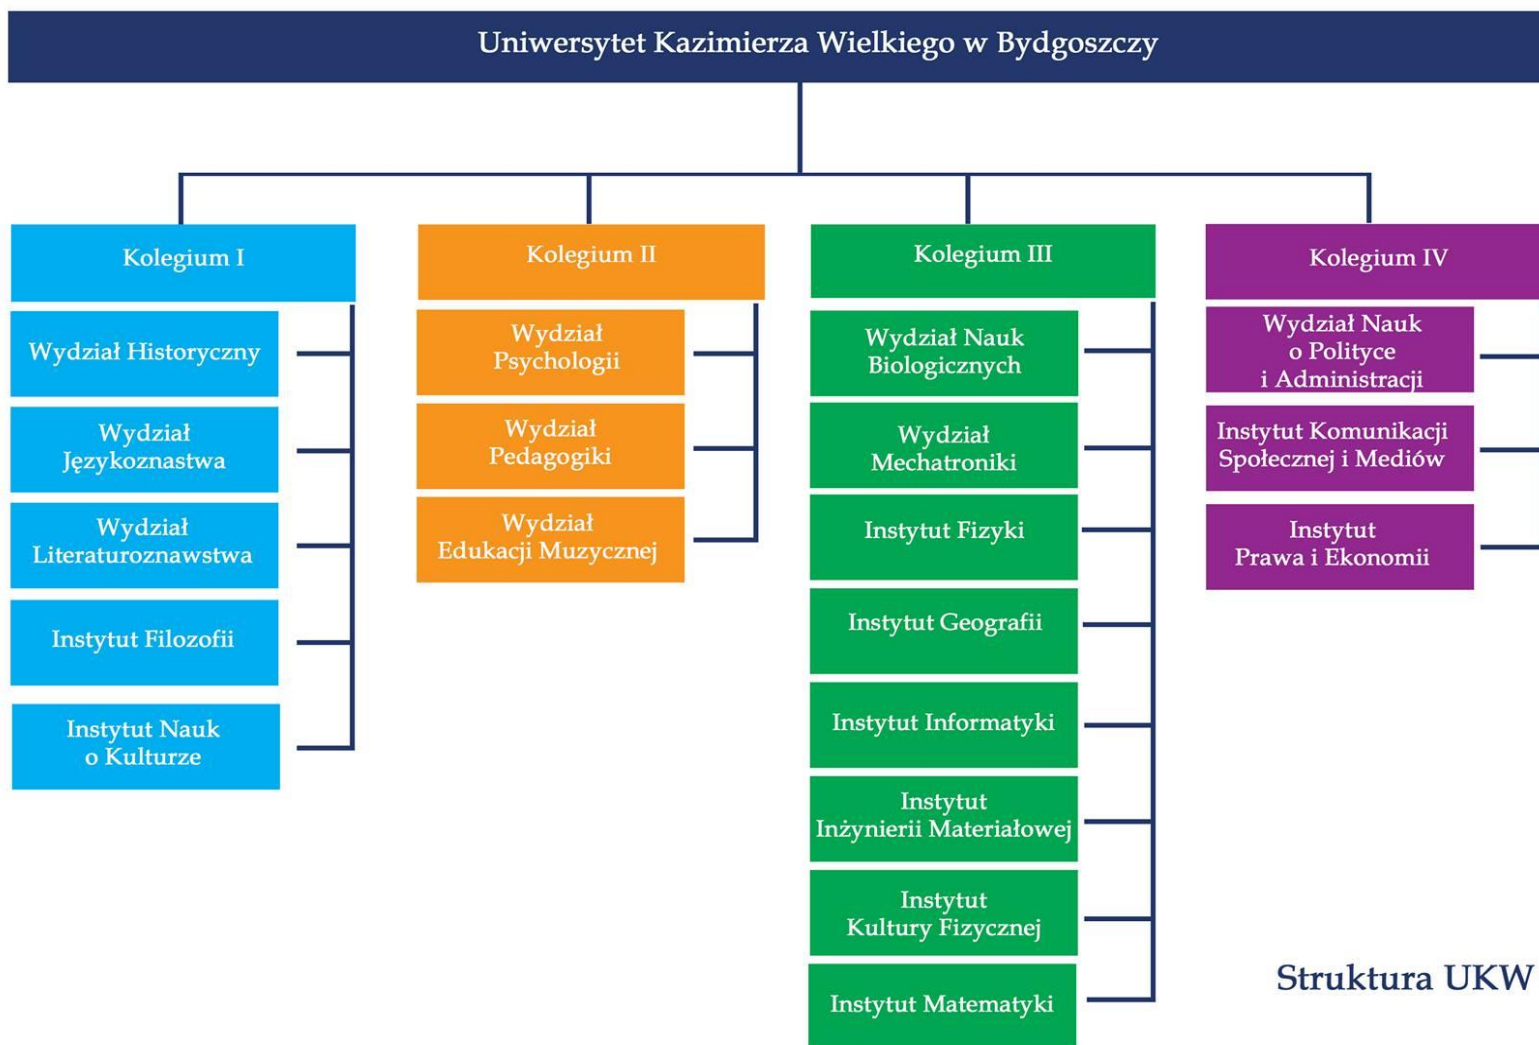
Uniwersytet Kazimierza Wielkiego w Bydgoszczy

Kolegium I

Wydział Historyczny

Wydział Językoznawstwa

Wydział Literaturoznawstwa

Instytut Filozofii

Instytut Nauk o Kulturze

Kolegium II

Wydział Psychologii

Wydział Pedagogiki

Wydział Edukacji Muzycznej

Kolegium III

Wydział Nauk Biologicznych

Wydział Mechatroniki

Instytut Fizyki

Instytut Geografii

Instytut Informatyki

Instytut Inżynierii Materiałowej

Instytut Kultury Fizycznej

Instytut Matematyki

Kolegium IV

Wydział Nauk o Polityce i Administracji

Instytut Komunikacji Społecznej i Mediów

Instytut Prawa i Ekonomii

Struktura UKW